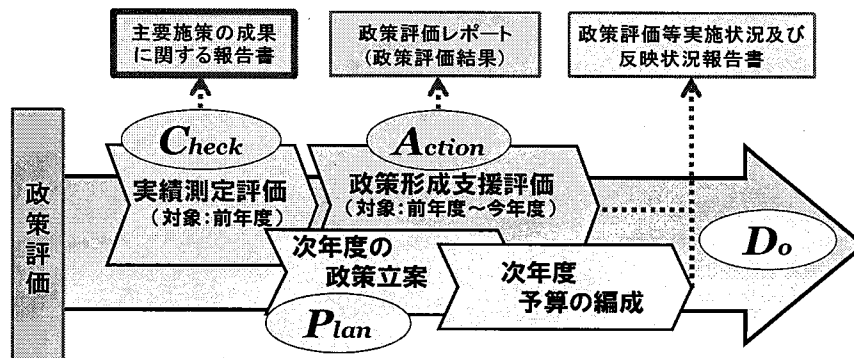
主要施策の成果に関する報告書

政策評価レポート（政策評価結果）

政策評価等実施状況及び反映状況報告書

政策評価

Check

実績測定評価（対象：前年度）

Action

政策形成支援評価（対象：前年度～今年度）

Do

次年度の政策立案

次年度予算の編成

Plan